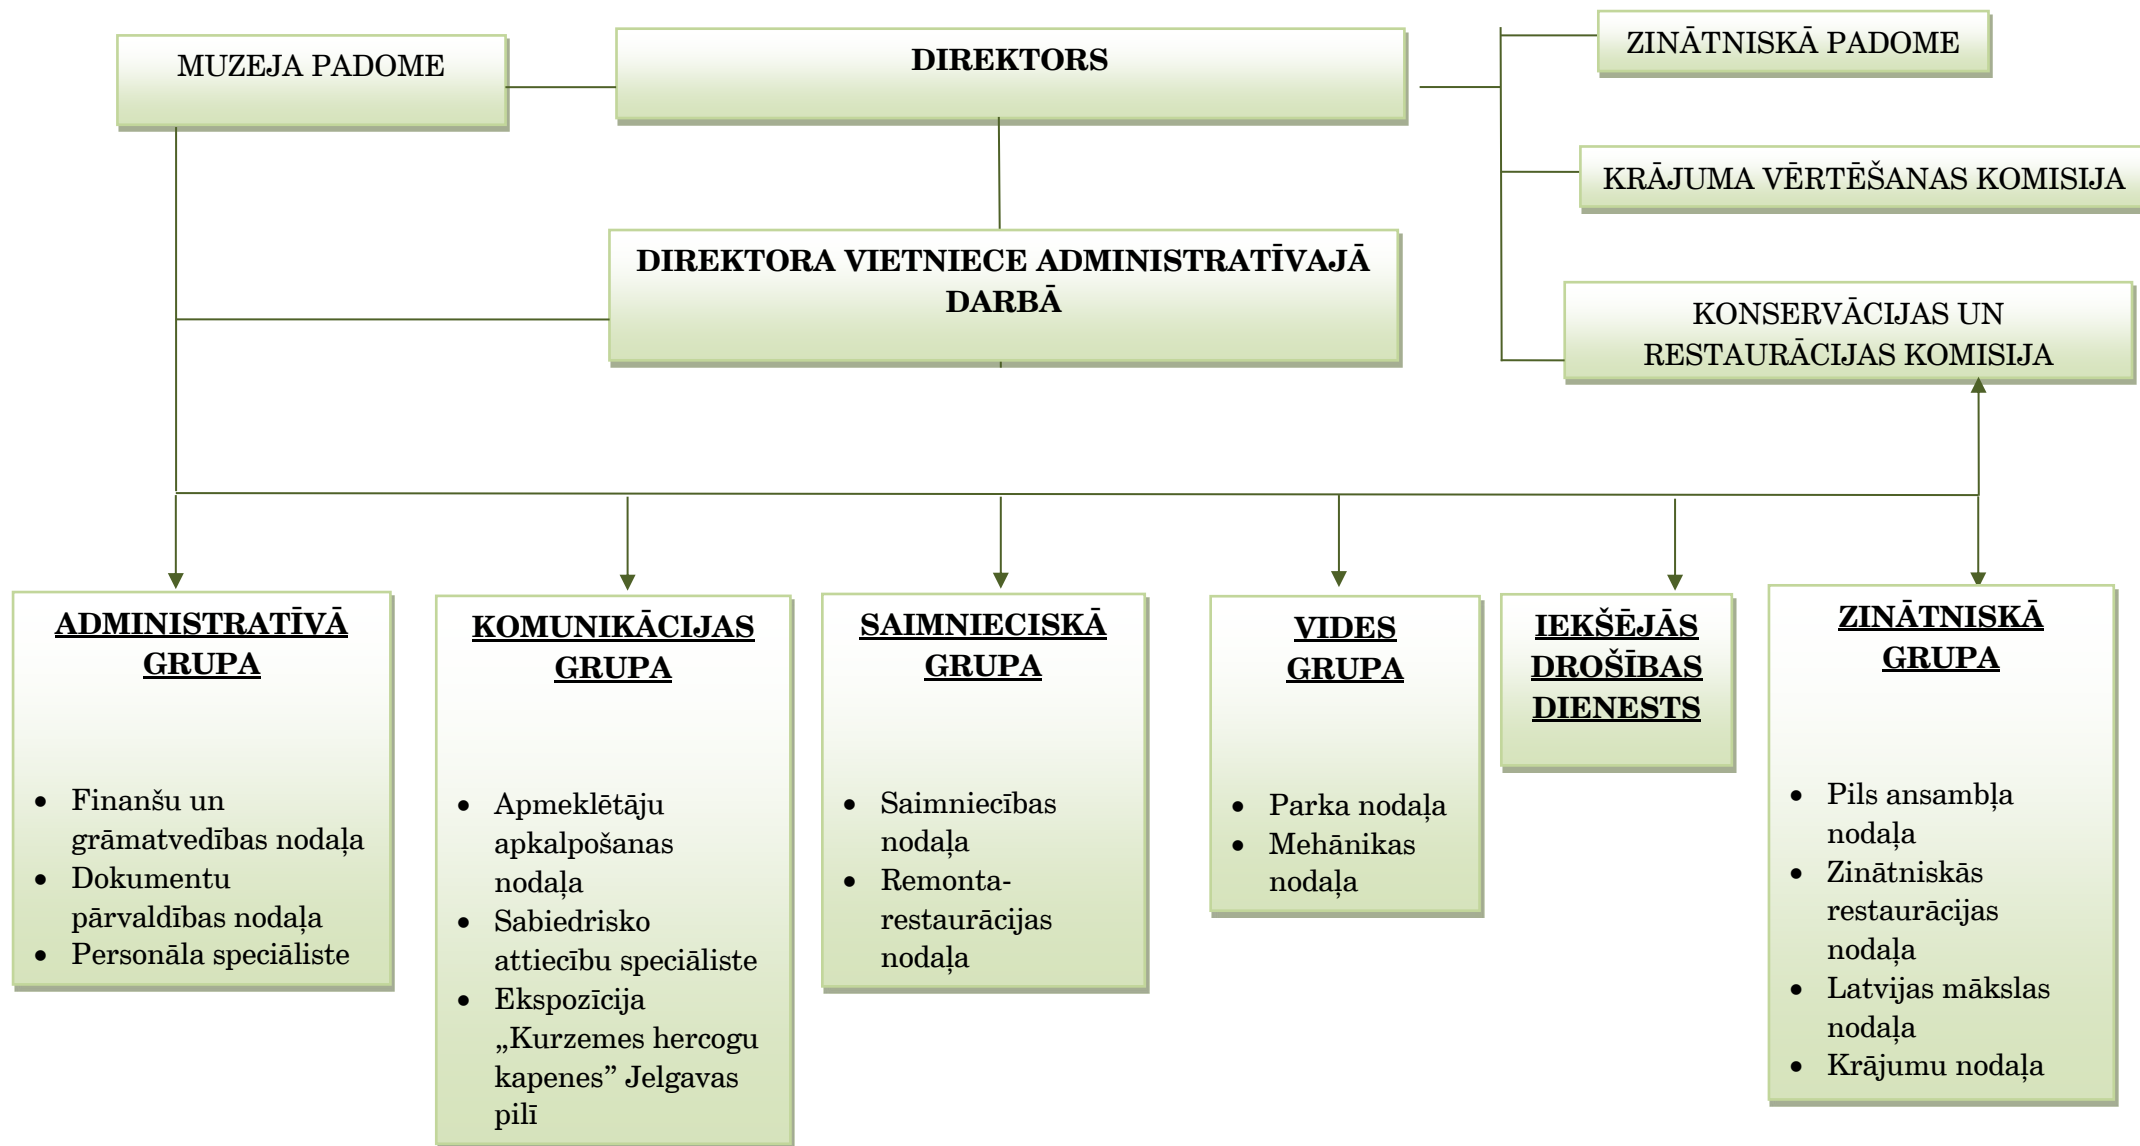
MUZEJA PADOME

DIREKTORS

ZINĀTNISKĀ PADOME

KRĀJUMA VĒRTĒŠANAS KOMISIJA

DIREKTORA VIETNIECE ADMINISTRATĪVAJĀ DARBĀ

KONSERVĀCIJAS UN RESTAURĀCIJAS KOMISIJA

ADMINISTRATĪVĀ GRUPA

- Finanšu un grāmatvedības nodaļa
- Dokumentu pārvaldības nodaļa
- Personāla speciāliste

KOMUNIKĀCIJAS GRUPA

- Apmeklētāju apkalpošanas nodaļa
- Sabiedrisko attiecību speciāliste
- Ekspozīcija „Kurzemes hercogu kapenes" Jelgavas pilī

SAIMNIECISKĀ GRUPA

- Saimniecības nodaļa
- Remonta-restaurācijas nodaļa

VIDES GRUPA

- Parka nodaļa
- Mehānikas nodaļa

IEKŠĒJĀS DROŠĪBAS DIENESTS

ZINĀTNISKĀ GRUPA

- Pils ansambļa nodaļa
- Zinātniskās restaurācijas nodaļa
- Latvijas mākslas nodaļa
- Krājumu nodaļa